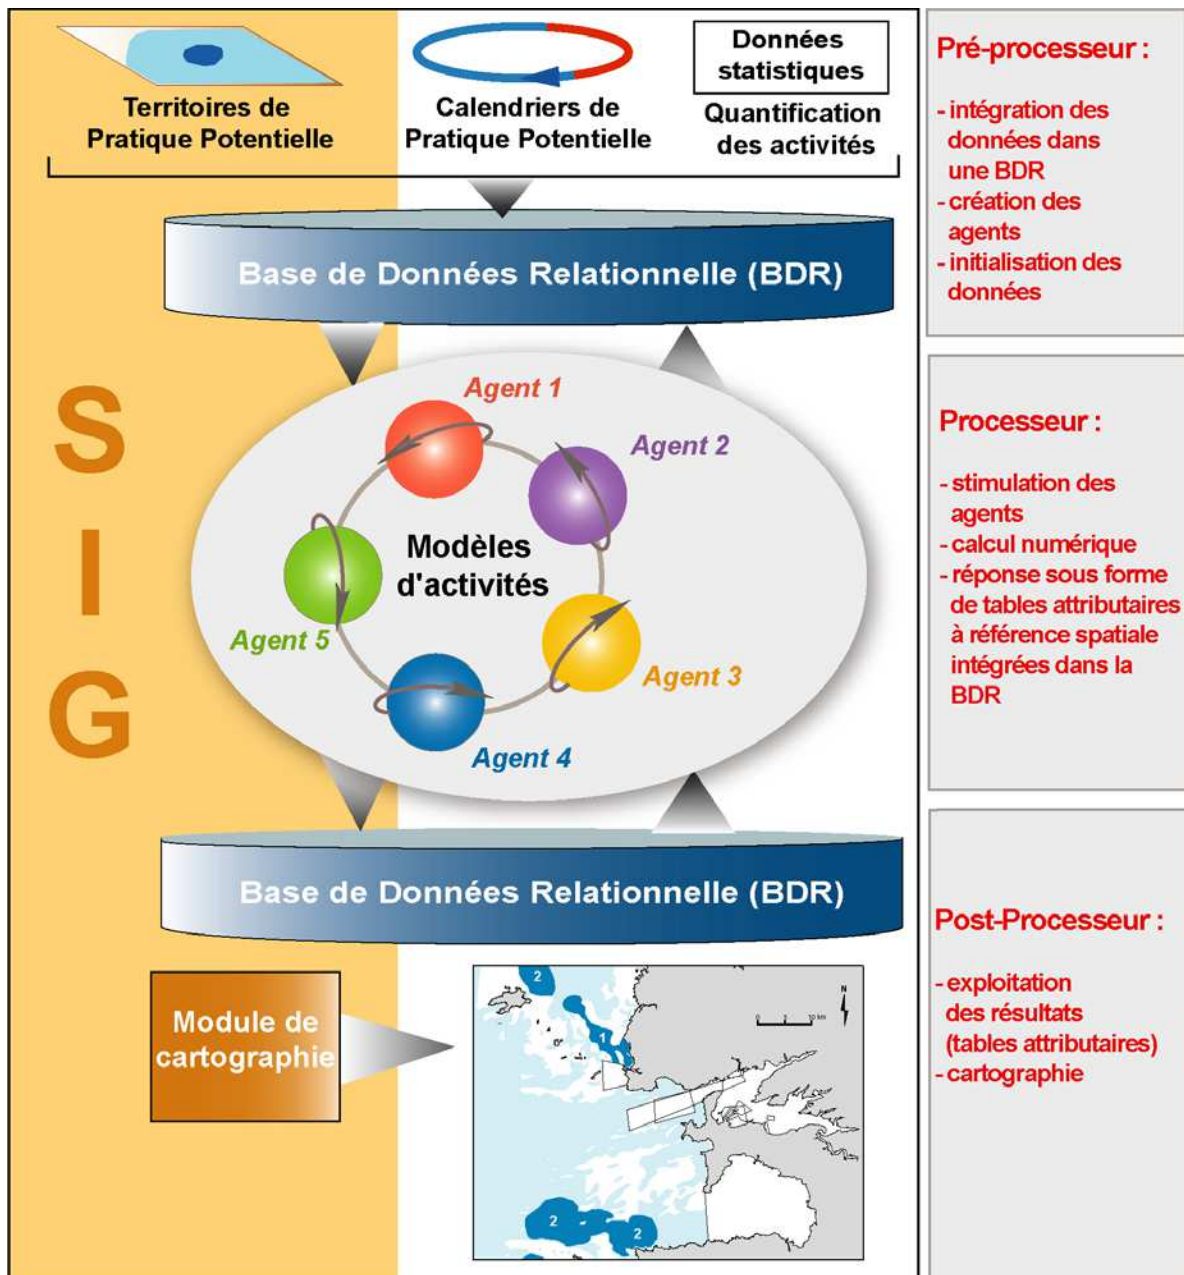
Territoires de Pratique Potentielle

Calendriers de Pratique Potentielle

Données statistiques

Quantification des activités

Base de Données Relationnelle (BDR)

S
I
G

Agent 1

Agent 2

Modèles d'activités

Agent 5

Agent 3

Agent 4

Base de Données Relationnelle (BDR)

Module de cartographie

2

2

2

N

Pré-processeur :

- intégration des données dans une BDR
- création des agents
- initialisation des données

Processeur :

- stimulation des agents
- calcul numérique
- réponse sous forme de tables attributaires à référence spatiale intégrées dans la BDR

Post-Processeur :

- exploitation des résultats (tables attributaires)
- cartographie